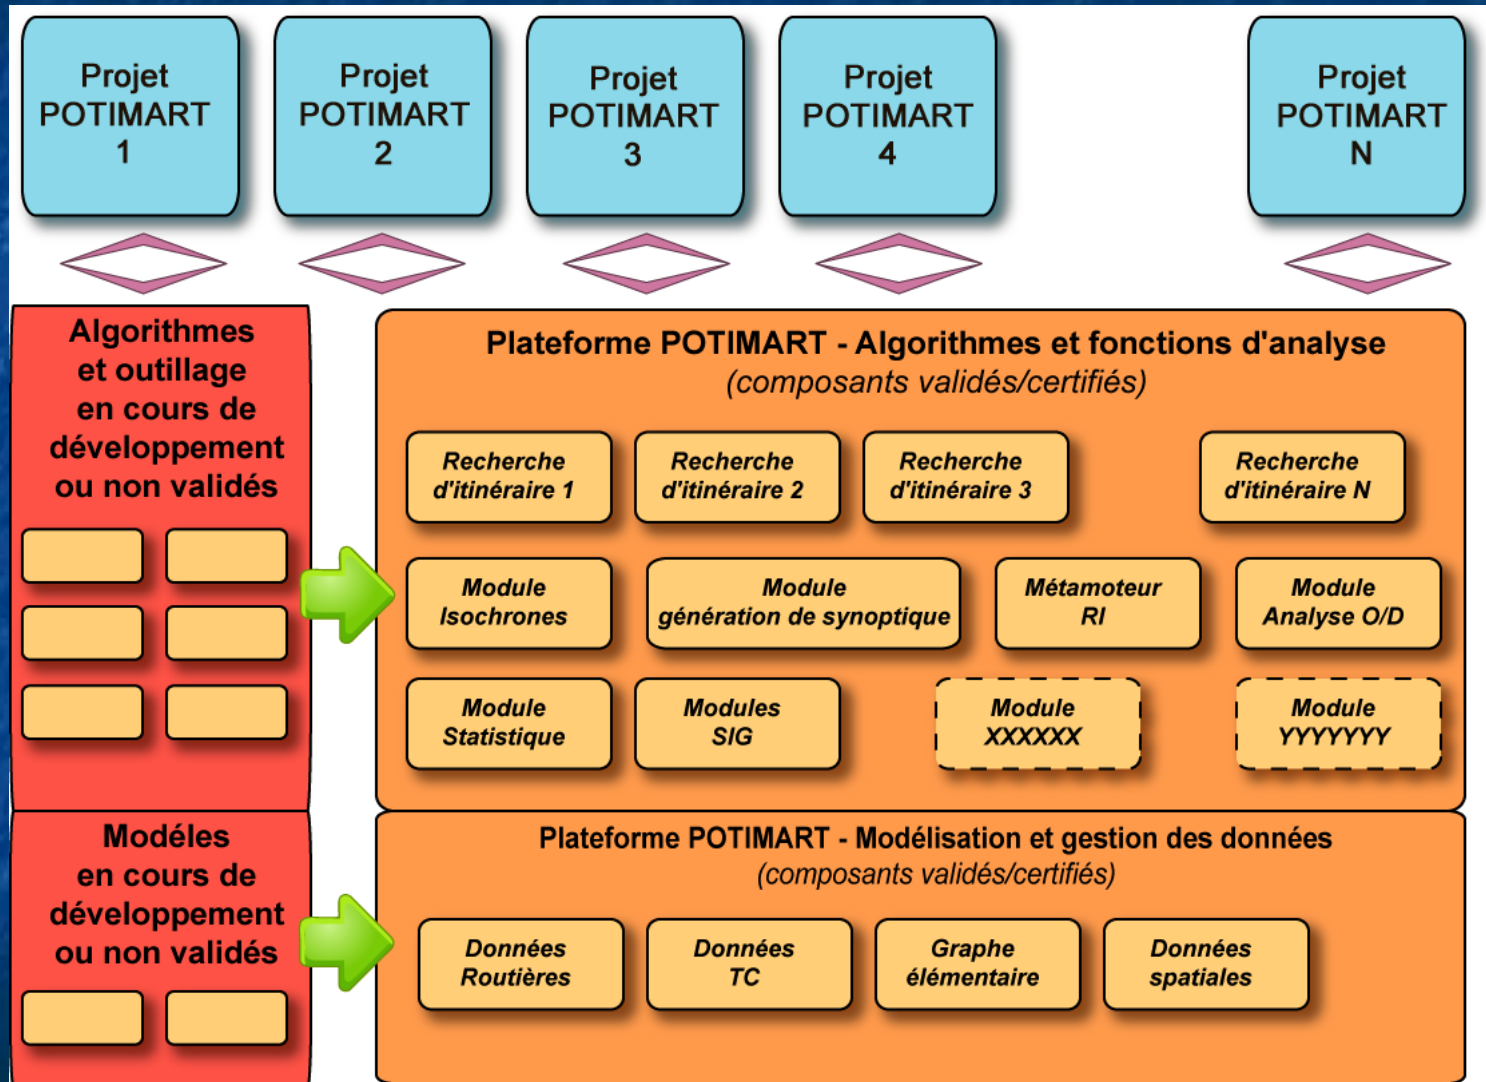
Projet POTIMART 1

Projet POTIMART 2

Projet POTIMART 3

Projet POTIMART 4

Projet POTIMART N

Algorithmes et outillage en cours de développement ou non validés

Plateforme POTIMART - Algorithmes et fonctions d'analyse
(composants validés/certifiés)

Recherche d'itinéraire 1

Recherche d'itinéraire 2

Recherche d'itinéraire 3

Recherche d'itinéraire N

Module Isochrones

Module génération de synoptique

Métamoteur RI

Module Analyse O/D

Module Statistique

Modules SIG

Module XXXXXX

Module YYYYYYY

Modéles en cours de développement ou non validés

Plateforme POTIMART - Modélisation et gestion des données
(composants validés/certifiés)

Données Routières

Données TC

Graphe élémentaire

Données spatiales